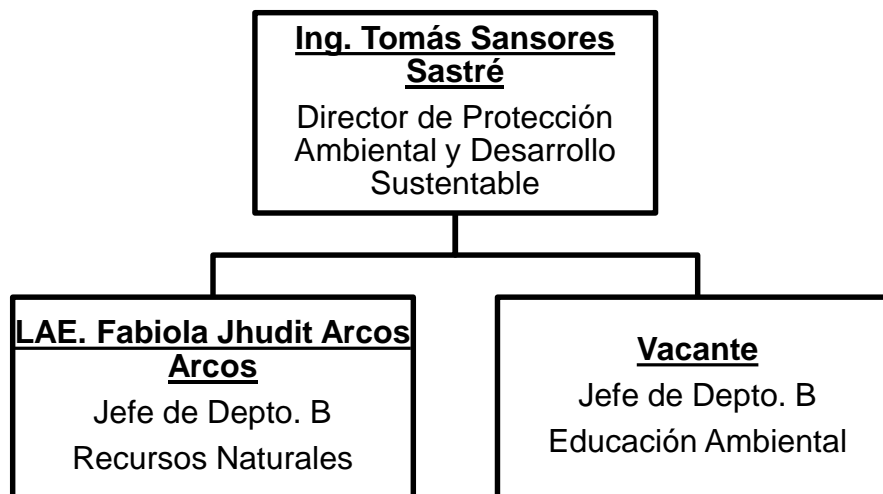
Ing. Tomás Sansores Sastré

Director de Protección Ambiental y Desarrollo Sustentable

LAE. Fabiola Jhudit Arcos Arcos

Jefe de Depto. B

Recursos Naturales

Vacante

Jefe de Depto. B

Educación Ambiental